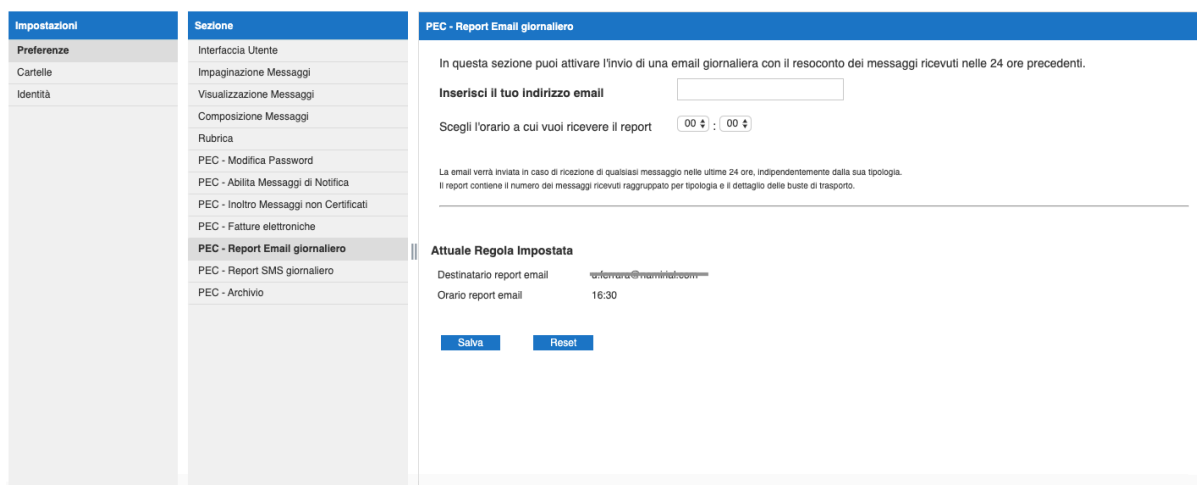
Impostazioni

Preferenze

Cartelle

Identità

Sezione

Interfaccia Utente

Impaginazione Messaggi

Visualizzazione Messaggi

Composizione Messaggi

Rubrica

PEC - Modifica Password

PEC - Abilita Messaggi di Notifica

PEC - Inoltro Messaggi non Certificati

PEC - Fatture elettroniche

PEC - Report Email giornaliero

PEC - Report SMS giornaliero

PEC - Archivio

PEC - Report Email giornaliero

In questa sezione puoi attivare l'invio di una email giornaliera con il resoconto dei messaggi ricevuti nelle 24 ore precedenti.

Inserisci il tuo indirizzo email

Scegli l'orario a cui vuoi ricevere il report 00 : 00

La email verrà inviata in caso di ricezione di qualsiasi messaggio nelle ultime 24 ore, indipendentemente dalla sua tipologia.
Il report contiene il numero dei messaggi ricevuti raggruppato per tipologia e il dettaglio delle buste di trasporto.

Attuale Regola Impostata

Destinatario report email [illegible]

Orario report email 16:30

Salva

Reset